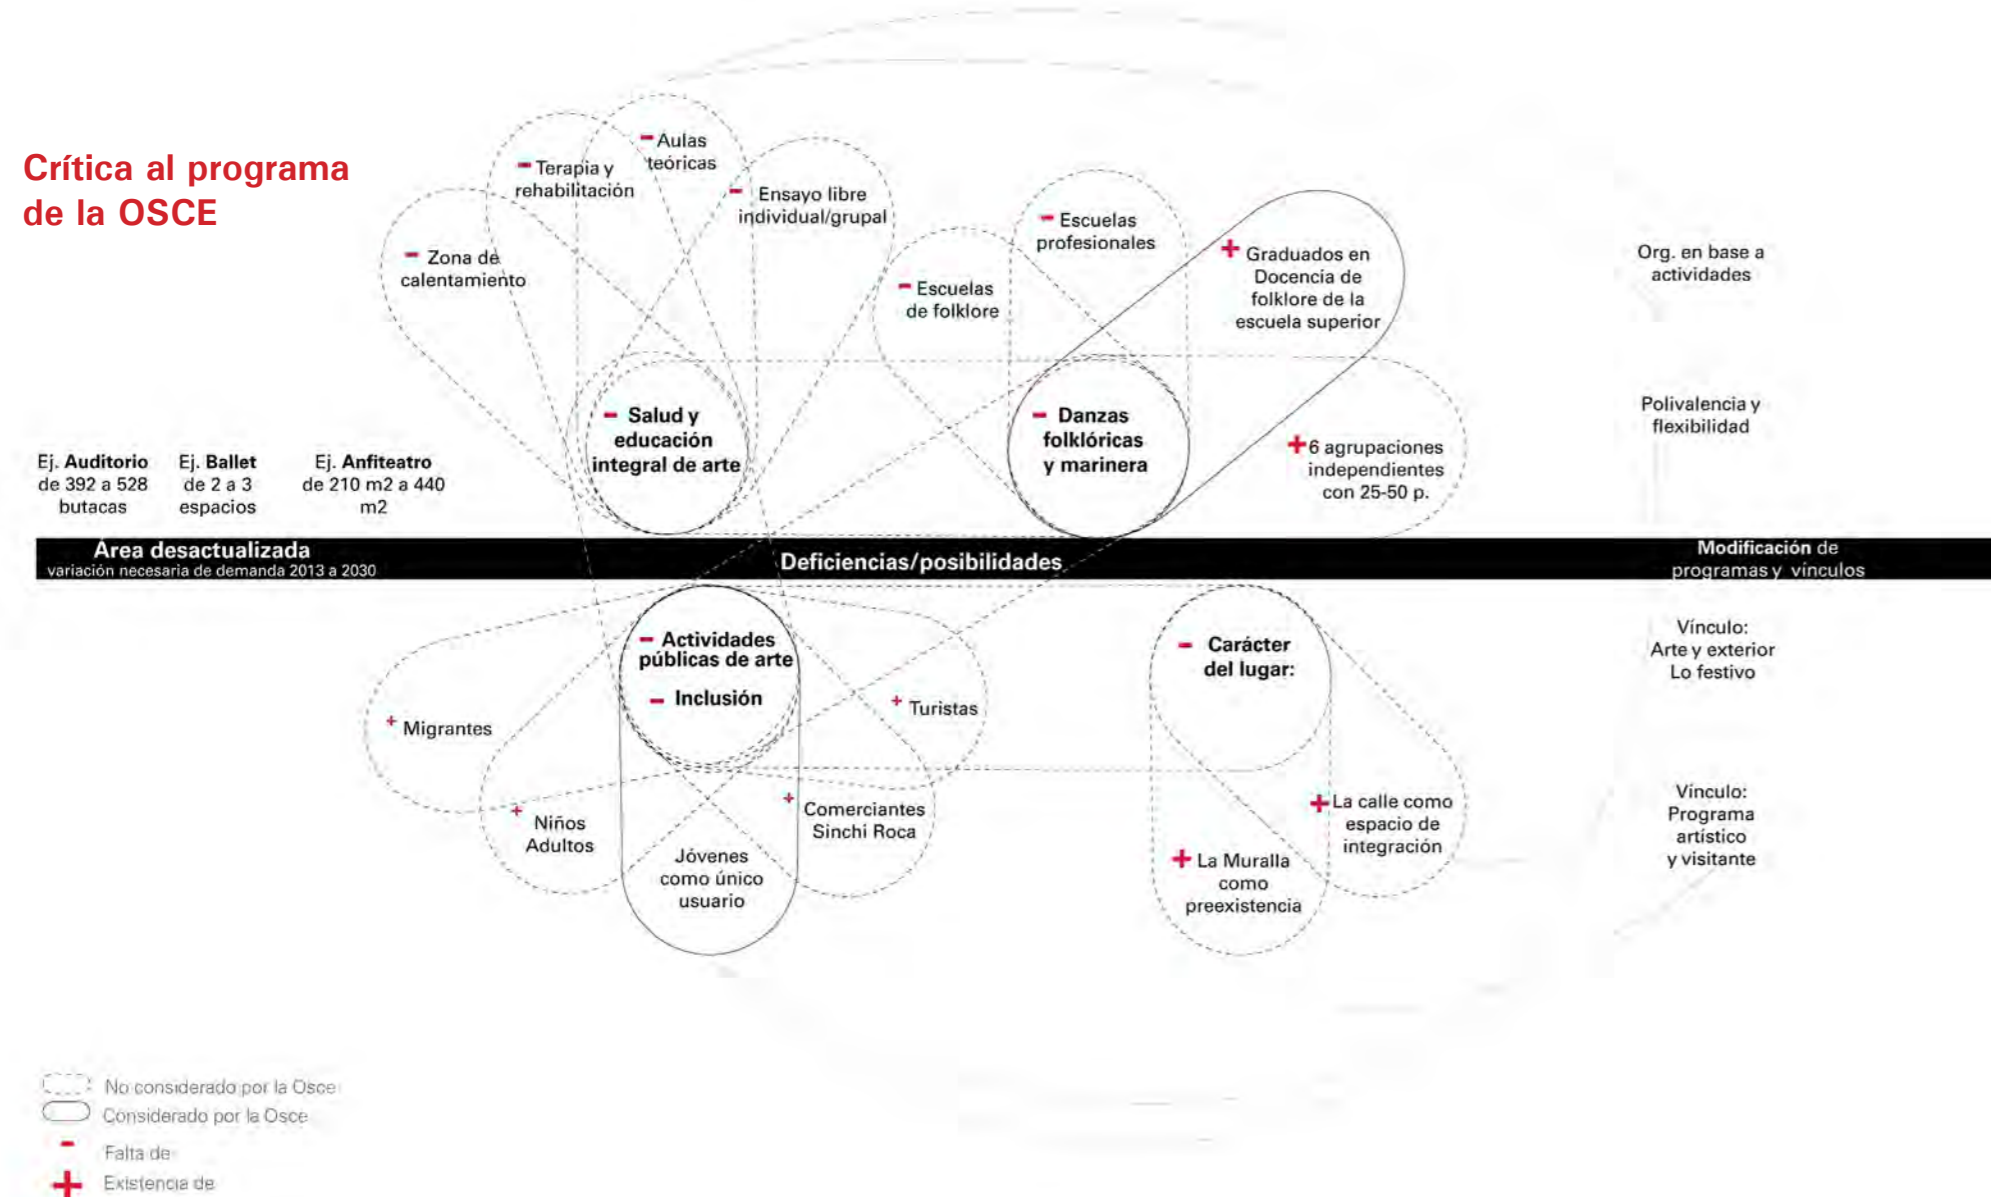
Crítica al programa de la OSCE

- Aulas teóricas
- Terapia y rehabilitación
- Ensayo libre individual/grupal
- Zona de calentamiento
- Escuelas profesionales
+ Graduados en Docencia de folklore de la escuela superior
- Escuelas de folklore

Org. en base a actividades

Polivalencia y flexibilidad

- Salud y educación integral de arte
- Danzas folklóricas y marinera
+ 6 agrupaciones independientes con 25-50 p.

Ej. Auditorio de 392 a 528 butacas

Ej. Ballet de 2 a 3 espacios

Ej. Anfiteatro de 210 m2 a 440 m2

Área desactualizada
variación necesaria de demanda 2013 a 2030

Deficiencias/posibilidades

Modificación de programas y vínculos

- Actividades públicas de arte
- Inclusión
- Carácter del lugar:

Vínculo: Arte y exterior Lo festivo

+ Migrantes
+ Turistas
+ Niños Adultos
+ Comerciantes Sinchi Roca
Jóvenes como único usuario
+ La calle como espacio de integración
+ La Muralla como preexistencia

Vínculo: Programa artístico y visitante

No considerado por la Osce
Considerado por la Osce
- Falta de
+ Existencia de